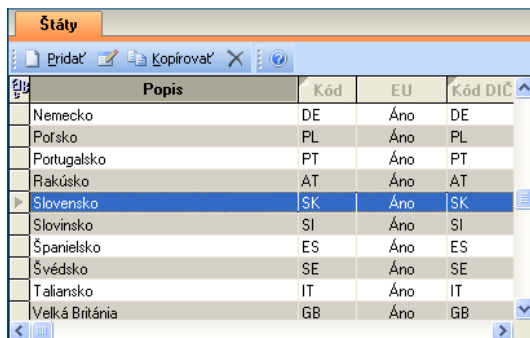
Štáty

Pridať Kopírovať

| Popis | Kód | EU | Kód DIČ |
|---|---|---|---|
| Nemecko | DE | Áno | DE |
| Poľsko | PL | Áno | PL |
| Portugalsko | PT | Áno | PT |
| Rakúsko | AT | Áno | AT |
| Slovensko | SK | Áno | SK |
| Slovinsko | SI | Áno | SI |
| Španielsko | ES | Áno | ES |
| Švédsko | SE | Áno | SE |
| Taliansko | IT | Áno | IT |
| Veľká Británia | GB | Áno | GB |